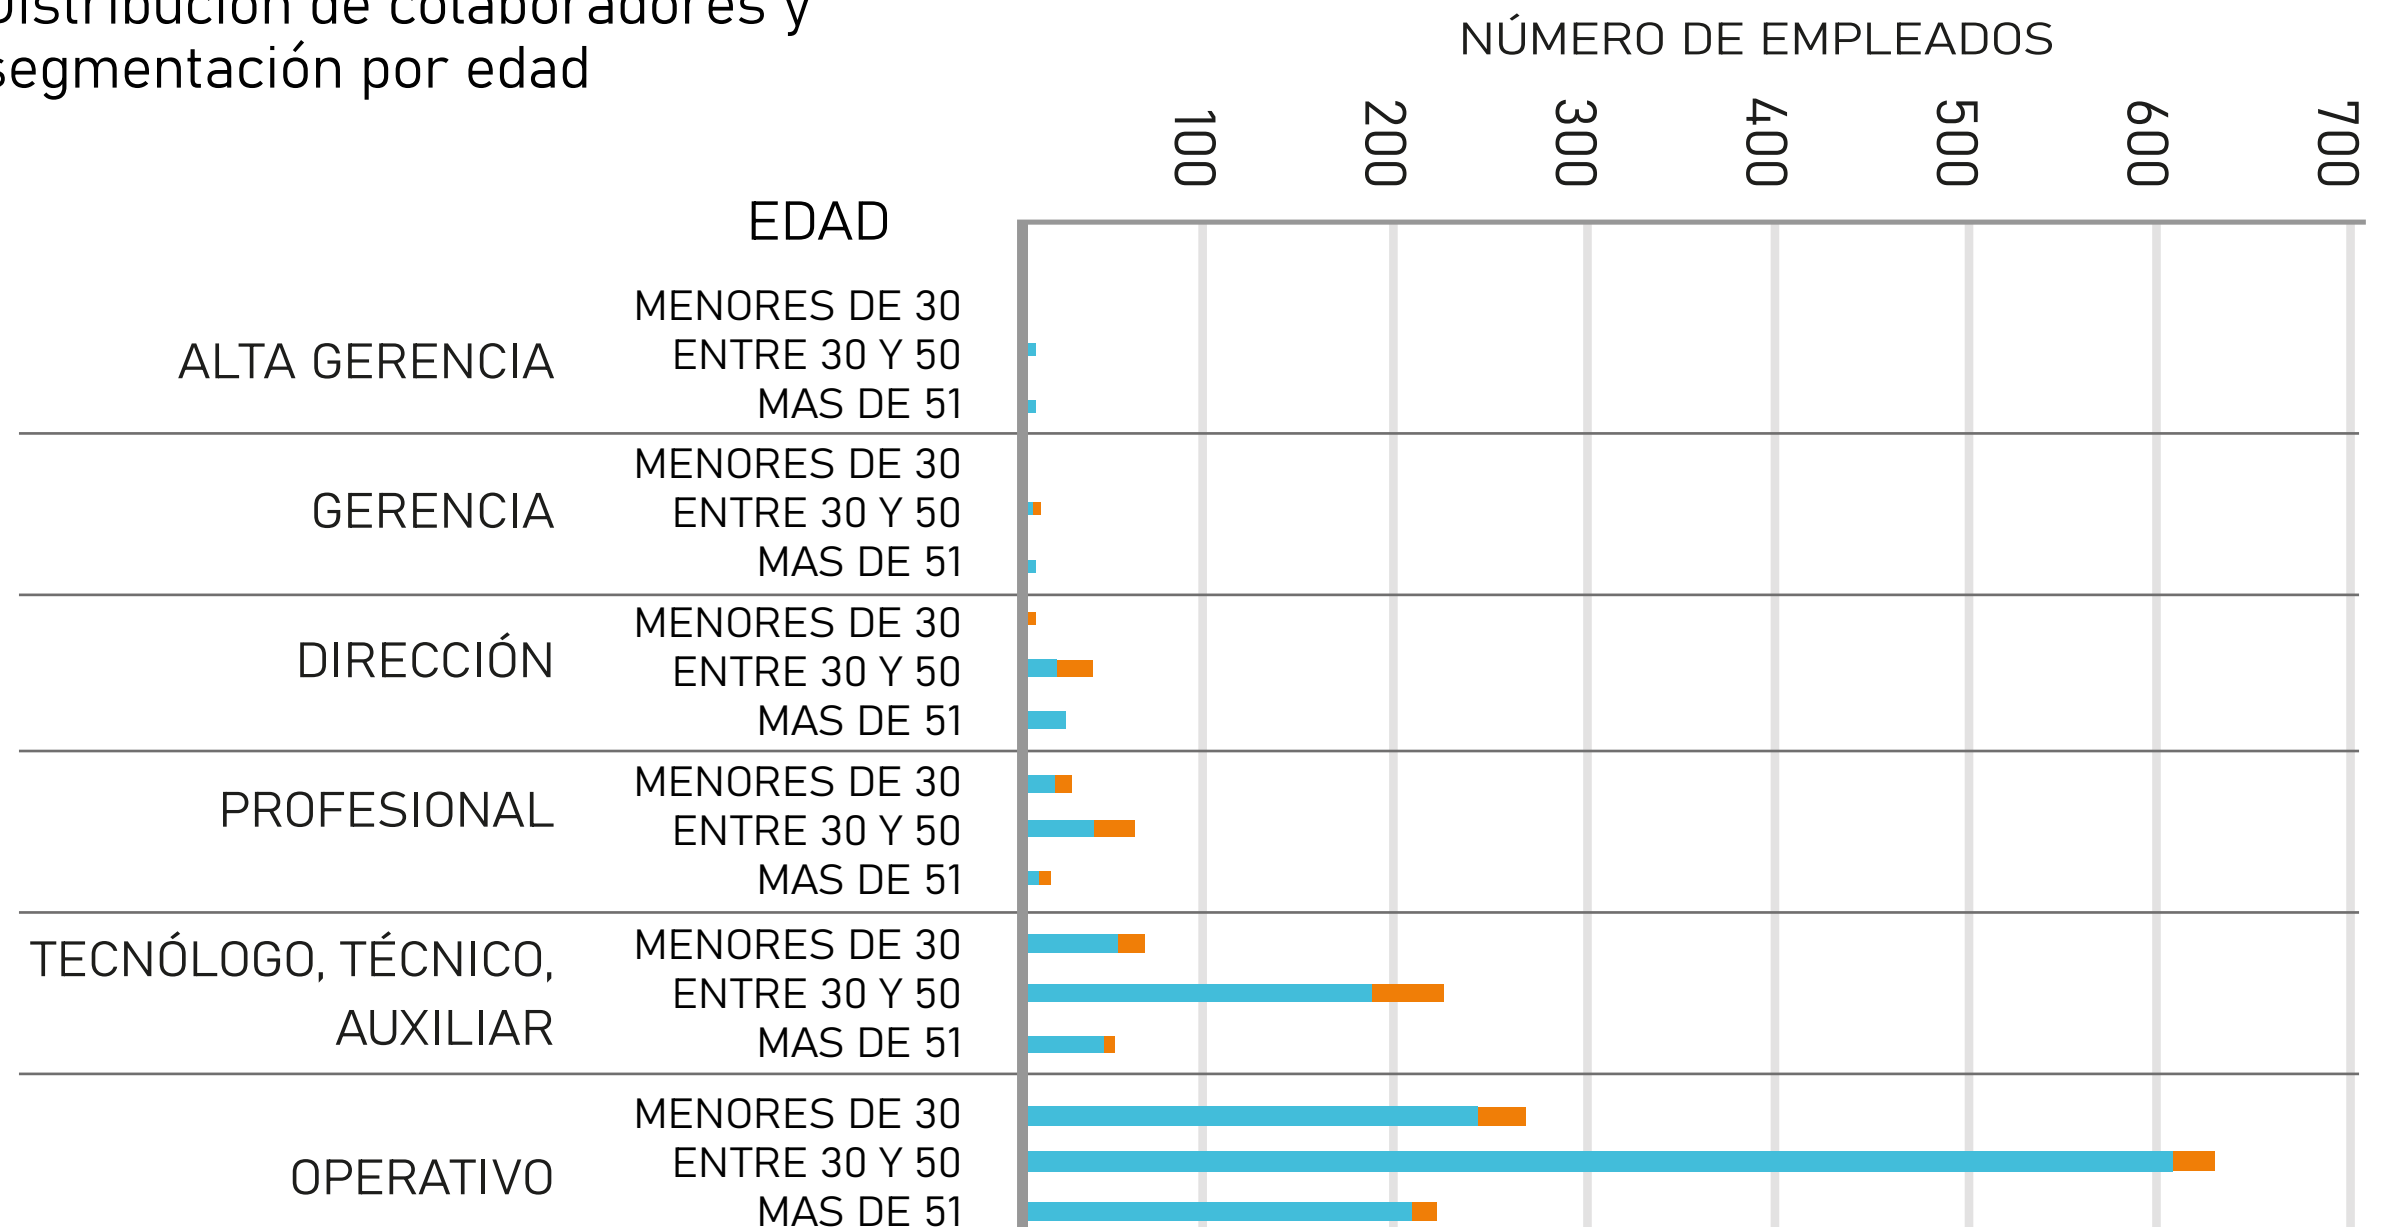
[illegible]istribución de colaboradores y segmentación por edad

NÚMERO DE EMPLEADOS

100 200 300 400 500 600 700

EDAD

ALTA GERENCIA
MENORES DE 30
ENTRE 30 Y 50
MAS DE 51

GERENCIA
MENORES DE 30
ENTRE 30 Y 50
MAS DE 51

DIRECCIÓN
MENORES DE 30
ENTRE 30 Y 50
MAS DE 51

PROFESIONAL
MENORES DE 30
ENTRE 30 Y 50
MAS DE 51

TECNÓLOGO, TÉCNICO, AUXILIAR
MENORES DE 30
ENTRE 30 Y 50
MAS DE 51

OPERATIVO
MENORES DE 30
ENTRE 30 Y 50
MAS DE 51